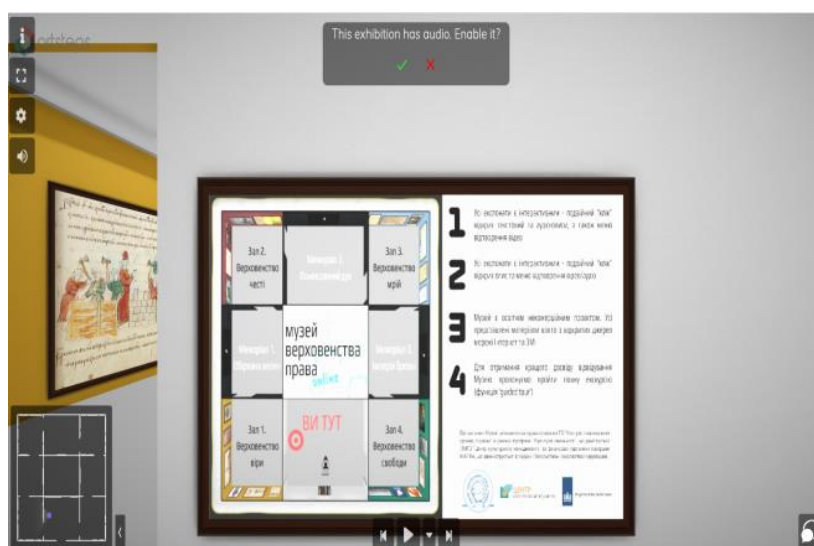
This exhibition has audio. Enable it?

✓ ✗

Зал 2. Верховенство честі

Меморіал 3. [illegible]

Зал 3. Верховенство мрій

Меморіал 1. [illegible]

музей верховенства права online

Меморіал 2. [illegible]

Зал 1. Верховенство віри

ВИ ТУТ

Зал 4. Верховенство свободи

1 Усі експонати є інтерактивними - подвійний "клік" відкриє текстовий та аудіоопис, а також може відтворення відео

2 Усі експонати є інтерактивними - подвійний "клік" відкриє текст та може відтворення відео/аудіо

3 Музей є освітнім некомерційним проєктом. Усі представлені матеріали взято з відкритих джерел мережі Інтернет та ЗМІ

4 Для отримання кращого досвіду відвідування Музею рекомендуємо пройти повну екскурсію (функція "autoplay")

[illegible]

ЦЕНТР

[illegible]